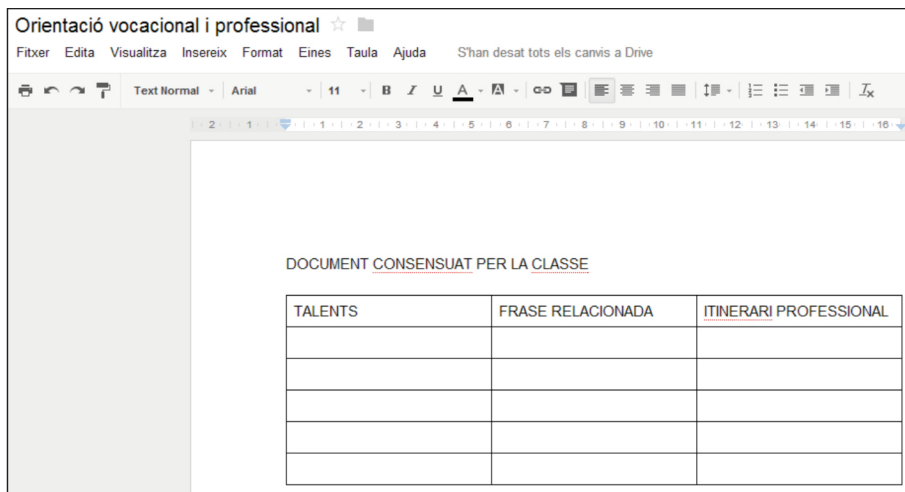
Orientació vocacional i professional

Fitxer Edita Visualitza Insereix Format Eines Taula Ajuda S'han desat tots els canvis a Drive

Text Normal Arial 11 B I U A

2 1 1 2 3 4 5 6 7 8 9 10 11 12 13 14 15 16

DOCUMENT CONSENSUAT PER LA CLASSE

| TALENTS | FRASE RELACIONADA | ITINERARI PROFESSIONAL |
|---|---|---|
| | | |
| | | |
| | | |
| | | |
| | | |